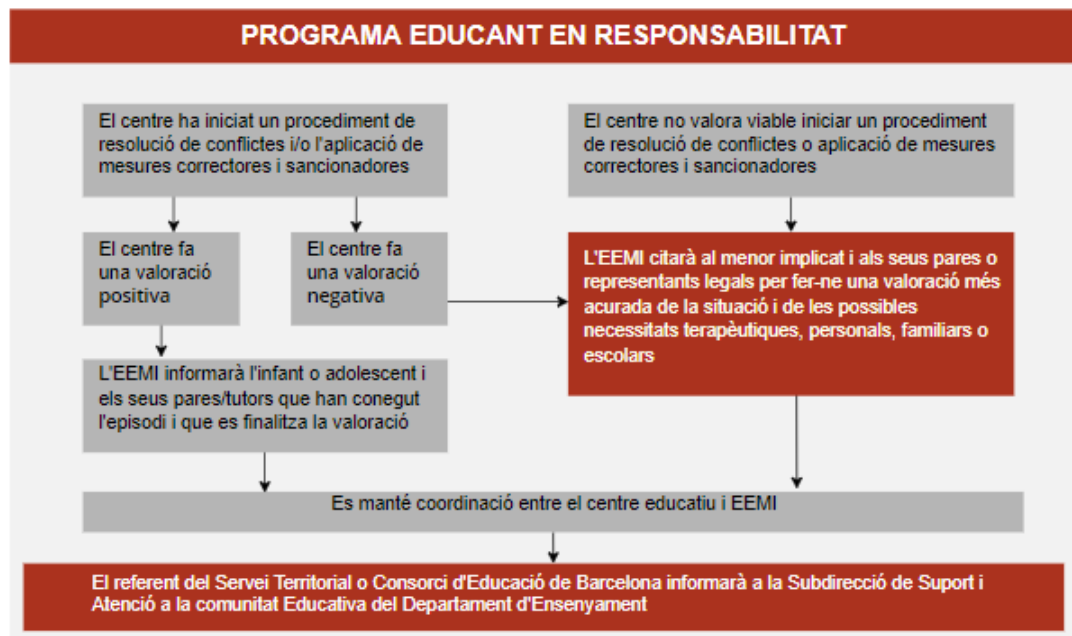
PROGRAMA EDUCANT EN RESPONSABILITAT

El centre ha iniciat un procediment de resolució de conflictes i/o l'aplicació de mesures correctores i sancionadores

El centre no valora viable iniciar un procediment de resolució de conflictes o aplicació de mesures correctores i sancionadores

El centre fa una valoració positiva

El centre fa una valoració negativa

L'EEMI citarà al menor implicat i als seus pares o representants legals per fer-ne una valoració més acurada de la situació i de les possibles necessitats terapèutiques, personals, familiars o escolars

L'EEMI informarà l'infant o adolescent i els seus pares/tutors que han conegut l'episodi i que es finalitza la valoració

Es manté coordinació entre el centre educatiu i EEMI

El referent del Servei Territorial o Consorci d'Educació de Barcelona informarà a la Subdirecció de Suport i Atenció a la comunitat Educativa del Departament d'Ensenyament